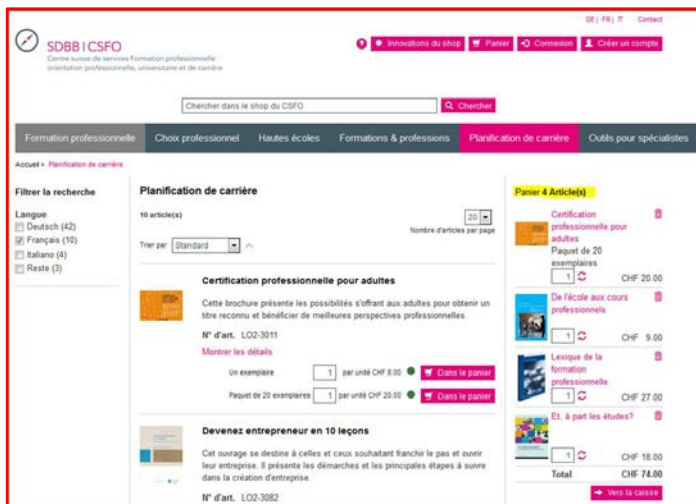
DE | FR | IT Contact

SDBB | CSFO
Centre suisse de services Formation professionnelle orientation professionnelle, universitaire et de carrière

Innovations du shop | Panier | Connexion | Créer un compte

Chercher dans le shop du CSFO | Chercher

Formation professionnelle | Choix professionnel | Hautes écoles | Formations & professions | Planification de carrière | Outils pour spécialistes

Accueil > Planification de carrière

Filtrer la recherche

Langue
Deutsch (42)
Français (10)
Italiano (4)
Reste (3)

Planification de carrière

10 article(s)

20
Nombre d'articles par page

Trier par Standard

Certification professionnelle pour adultes

Cette brochure présente les possibilités s'offrant aux adultes pour obtenir un titre reconnu et bénéficier de meilleures perspectives professionnelles.

N° d'art. LO2-3011

Montrer les détails

Un exemplaire | 1 | par unité CHF 8.00 | Dans le panier

Paquet de 20 exemplaires | 1 | par unité CHF 20.00 | Dans le panier

Devenez entrepreneur en 10 leçons

Cet ouvrage se destine à celles et ceux souhaitant franchir le pas et ouvrir leur entreprise. Il présente les démarches et les principales étapes à suivre dans la création d'entreprise.

N° d'art. LO2-3082

Panier 4 Article(s)

Certification professionnelle pour adultes
Paquet de 20 exemplaires
1 CHF 20.00

De l'école aux cours professionnels
1 CHF 9.00

Lexique de la formation professionnelle
1 CHF 27.00

Et, à part les études?
1 CHF 18.00

Total CHF 74.00

Vers la caisse